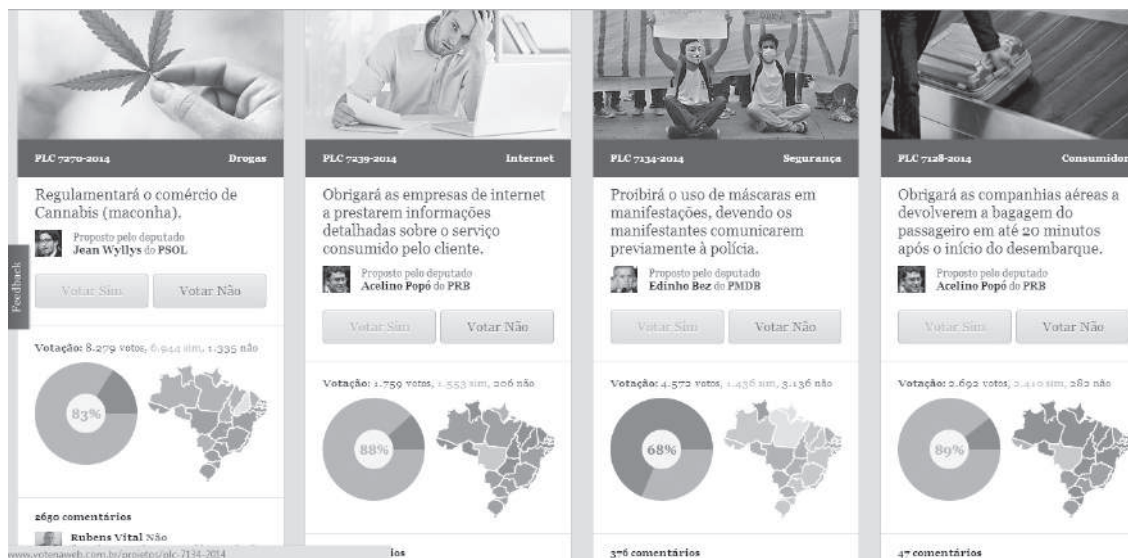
PLC 7270-2014 Drogas

Regulamentará o comércio de Cannabis (maconha).

Proposto pelo deputado
Jean Wyllys do PSOL

Votar Sim Votar Não

Votação: 8.279 votos, 6.944 sim, 1.335 não

83%

2650 comentários

Rubens Vital Não

PLC 7239-2014 Internet

Obrigará as empresas de internet a prestarem informações detalhadas sobre o serviço consumido pelo cliente.

Proposto pelo deputado
Acelino Popó do PRB

Votar Sim Votar Não

Votação: 1.759 votos, 1.553 sim, 206 não

88%

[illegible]ios

PLC 7134-2014 Segurança

Proibirá o uso de máscaras em manifestações, devendo os manifestantes comunicarem previamente à polícia.

Proposto pelo deputado
Edinho Bez do PMDB

Votar Sim Votar Não

Votação: 4.572 votos, 1.436 sim, 3.136 não

68%

376 comentários

PLC 7128-2014 Consumidor

Obrigará as companhias aéreas a devolverem a bagagem do passageiro em até 20 minutos após o início do desembarque.

Proposto pelo deputado
Acelino Popó do PRB

Votar Sim Votar Não

Votação: 2.692 votos, 2.410 sim, 282 não

89%

47 comentários

Feedback

www.votenaweb.com.br/projetos/plc-7134-2014